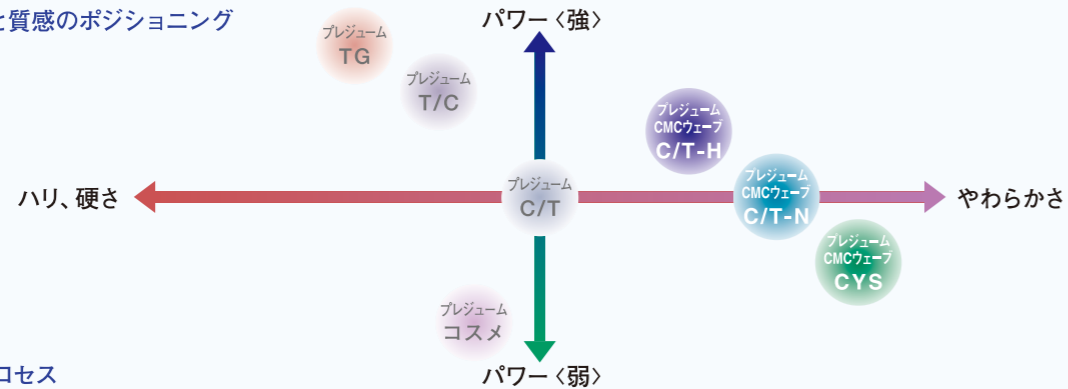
と質感のポジショニング

パワー〈強〉

プレジューム TG

プレジューム T/C

プレジューム CMCウェーブ C/T-H

ハリ、硬さ

プレジューム C/T

プレジューム CMCウェーブ C/T-N

やわらかさ

プレジューム CMCウェーブ CYS

プレジューム コスメ

ロセス

パワー〈弱〉